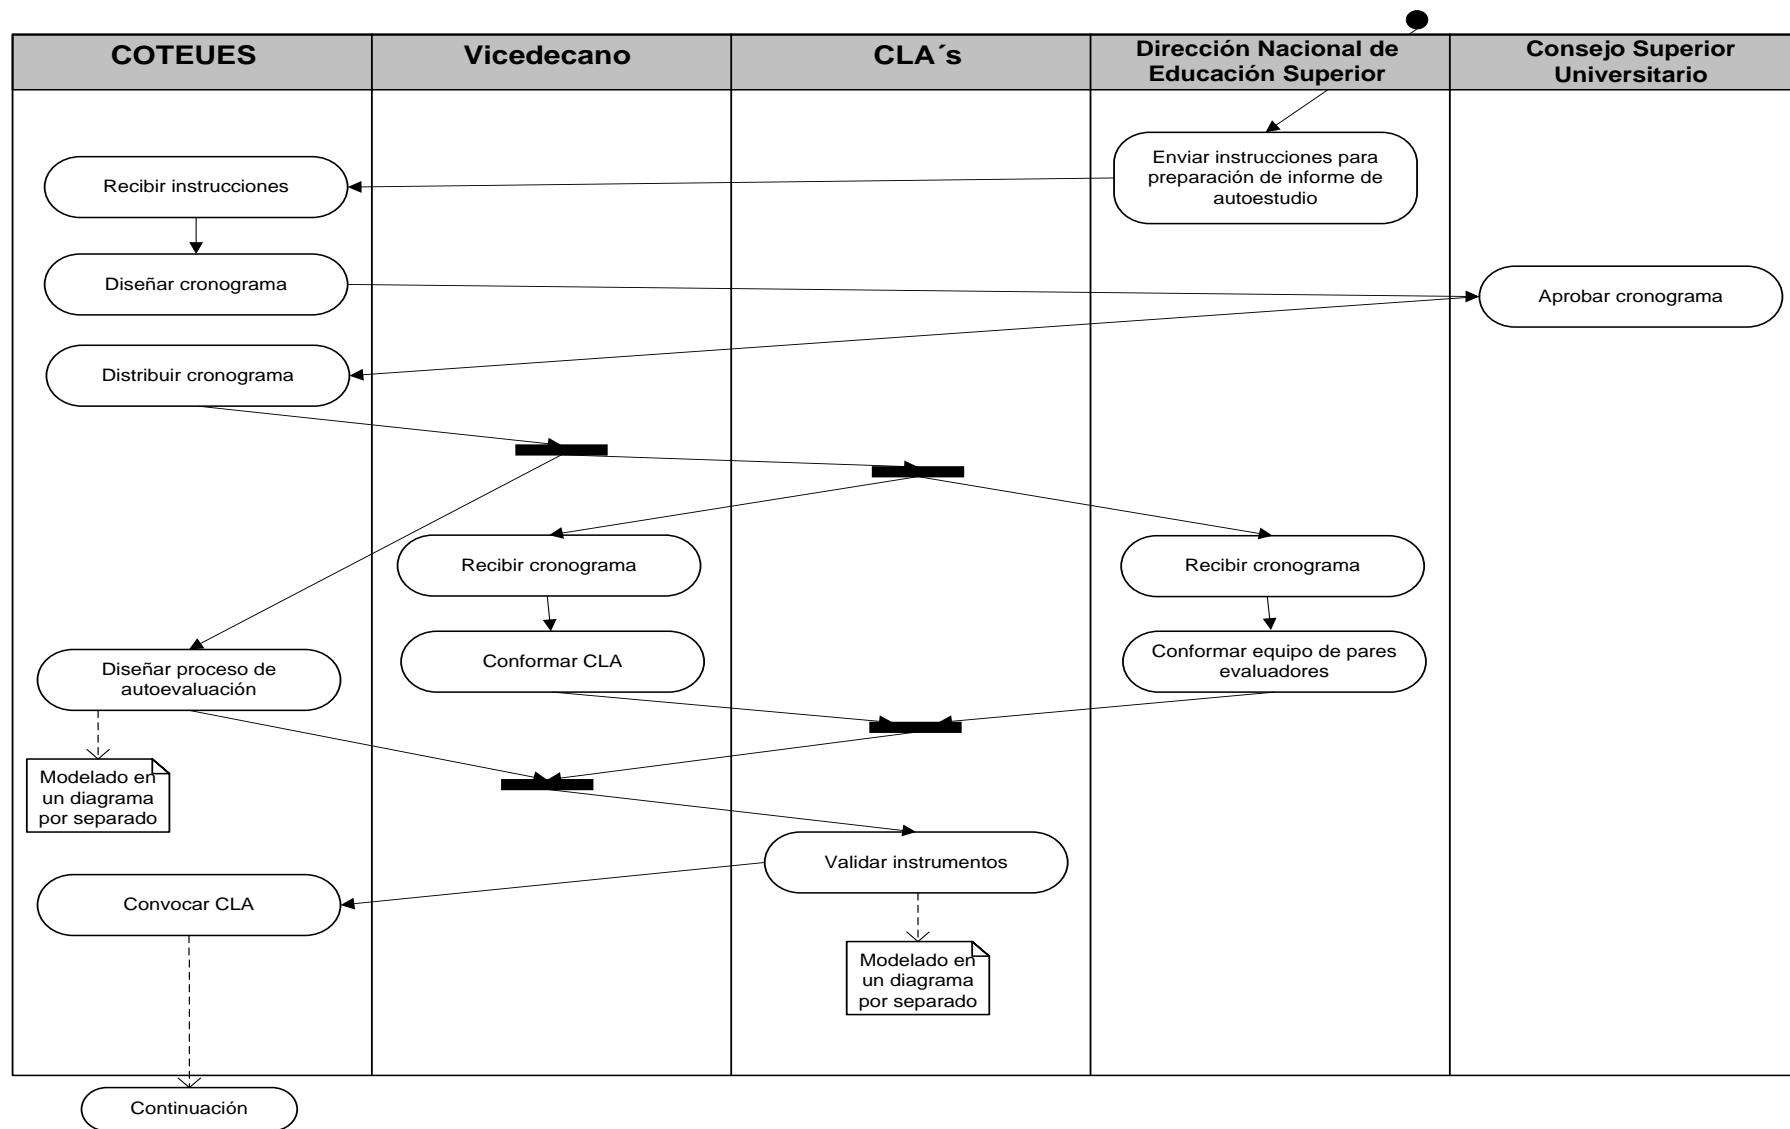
| COTEUES | Vicedecano | CLA´s | Dirección Nacional de Educación Superior | Consejo Superior Universitario |
|---|---|---|---|---|

Enviar instrucciones para preparación de informe de autoestudio

Recibir instrucciones

Diseñar cronograma

Aprobar cronograma

Distribuir cronograma

Recibir cronograma

Recibir cronograma

Conformar CLA

Conformar equipo de pares evaluadores

Diseñar proceso de autoevaluación

Modelado en un diagrama por separado

Validar instrumentos

Convocar CLA

Modelado en un diagrama por separado

Continuación